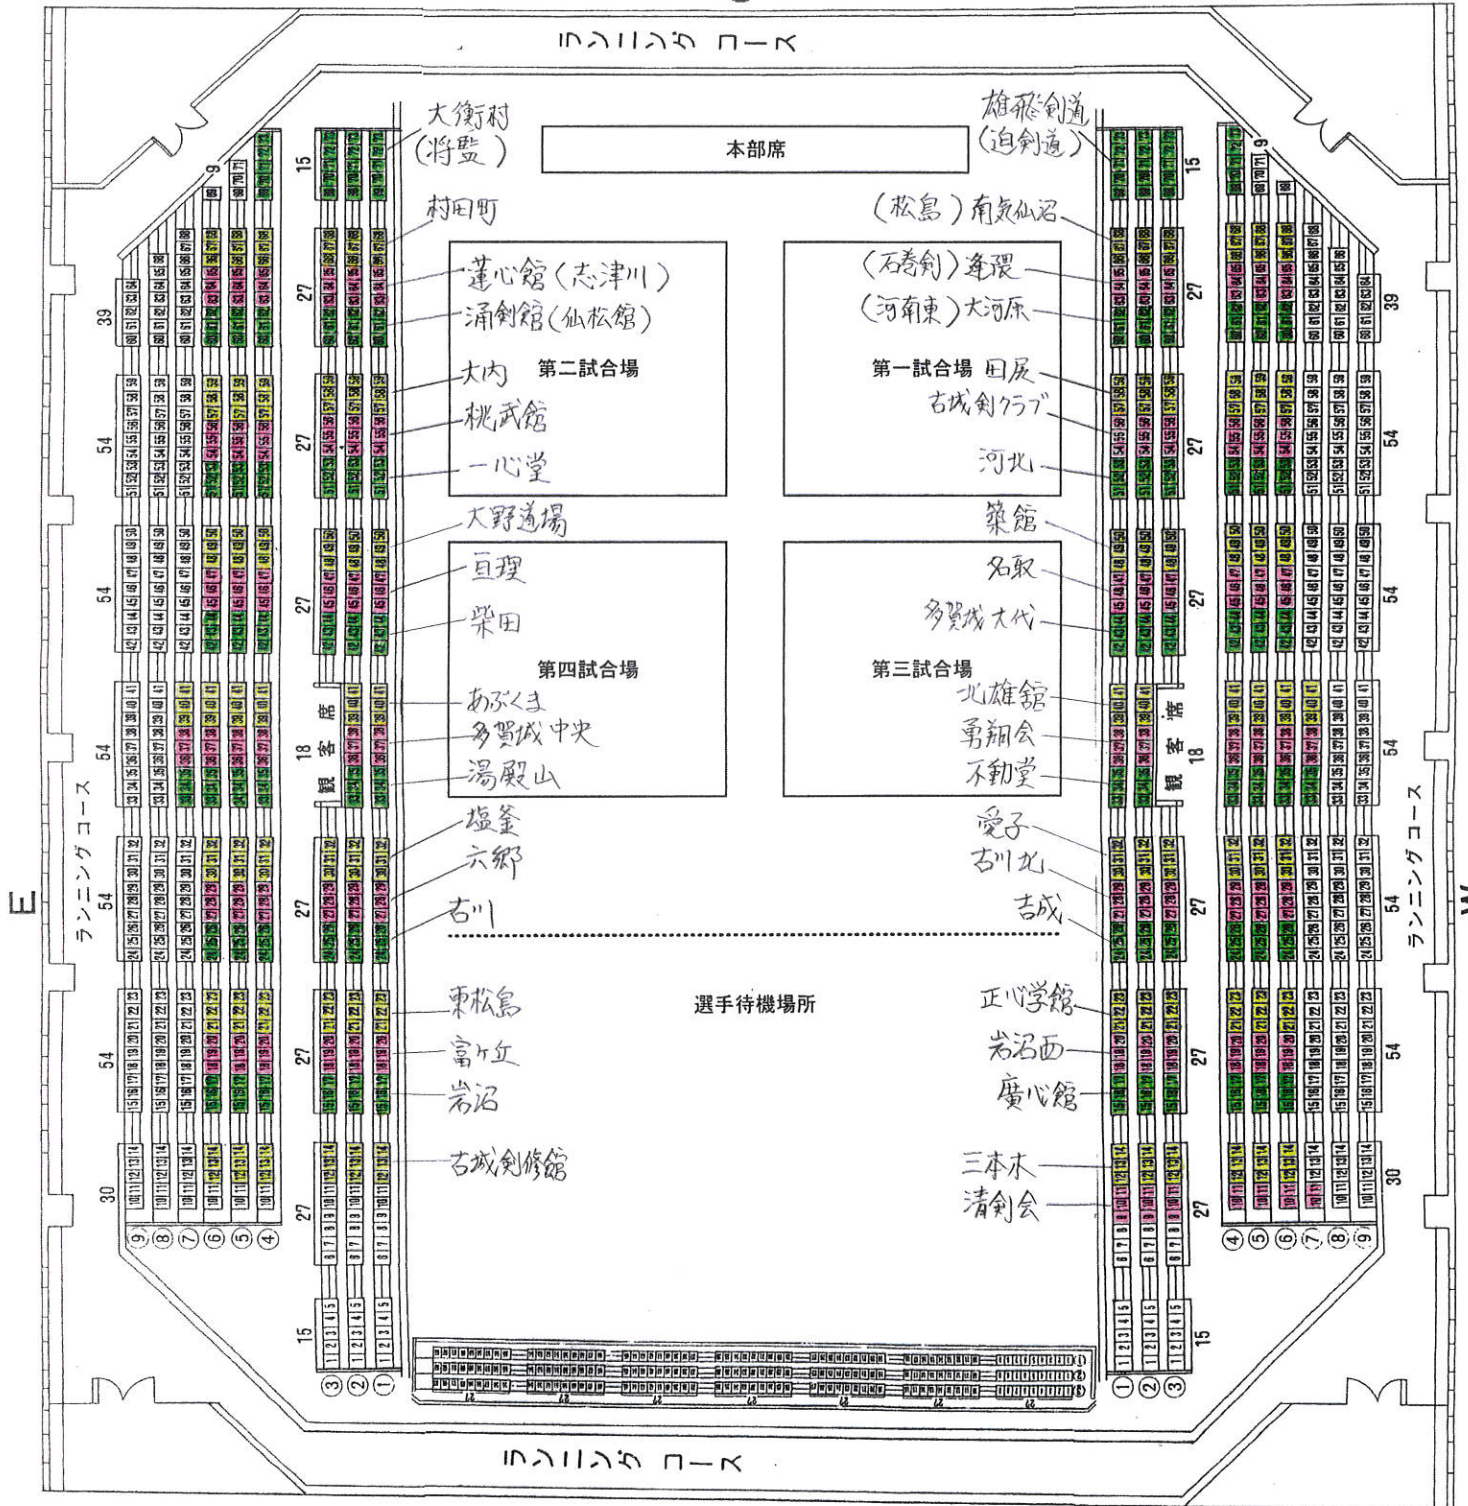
ランニングコース

本部席

大衡村
(将監)

村田町

蓮心館(志津川)
涌剣館(仙松館)

第二試合場

大内
桃武館
一心堂

大野道場
亘理
柴田

第四試合場

あぶくま
多賀城中央
湯殿山

塩釜
六郷
古川

東松島
富ヶ丘
岩沼

古城剣修館

雄飛剣道
(迫剣道)

(松島)南気仙沼

(石巻剣)年環
(河南東)大河原

第一試合場 田尻
古城剣クラブ
河北

築館
名取
多賀城大代

第三試合場

北雄館
勇翔会
不動堂

愛子
古川北
古城

正心学館
岩沼西
廣心館

三本木
清剣会

選手待機場所

観客席

ランニングコース

E

W

15
27
27
27
18
27
27
27
15

39
54
54
54
54
54
30

9 8 7 6 5 4
3 2 1
1 2 3
4 5 6 7 8 9

ランニングコース